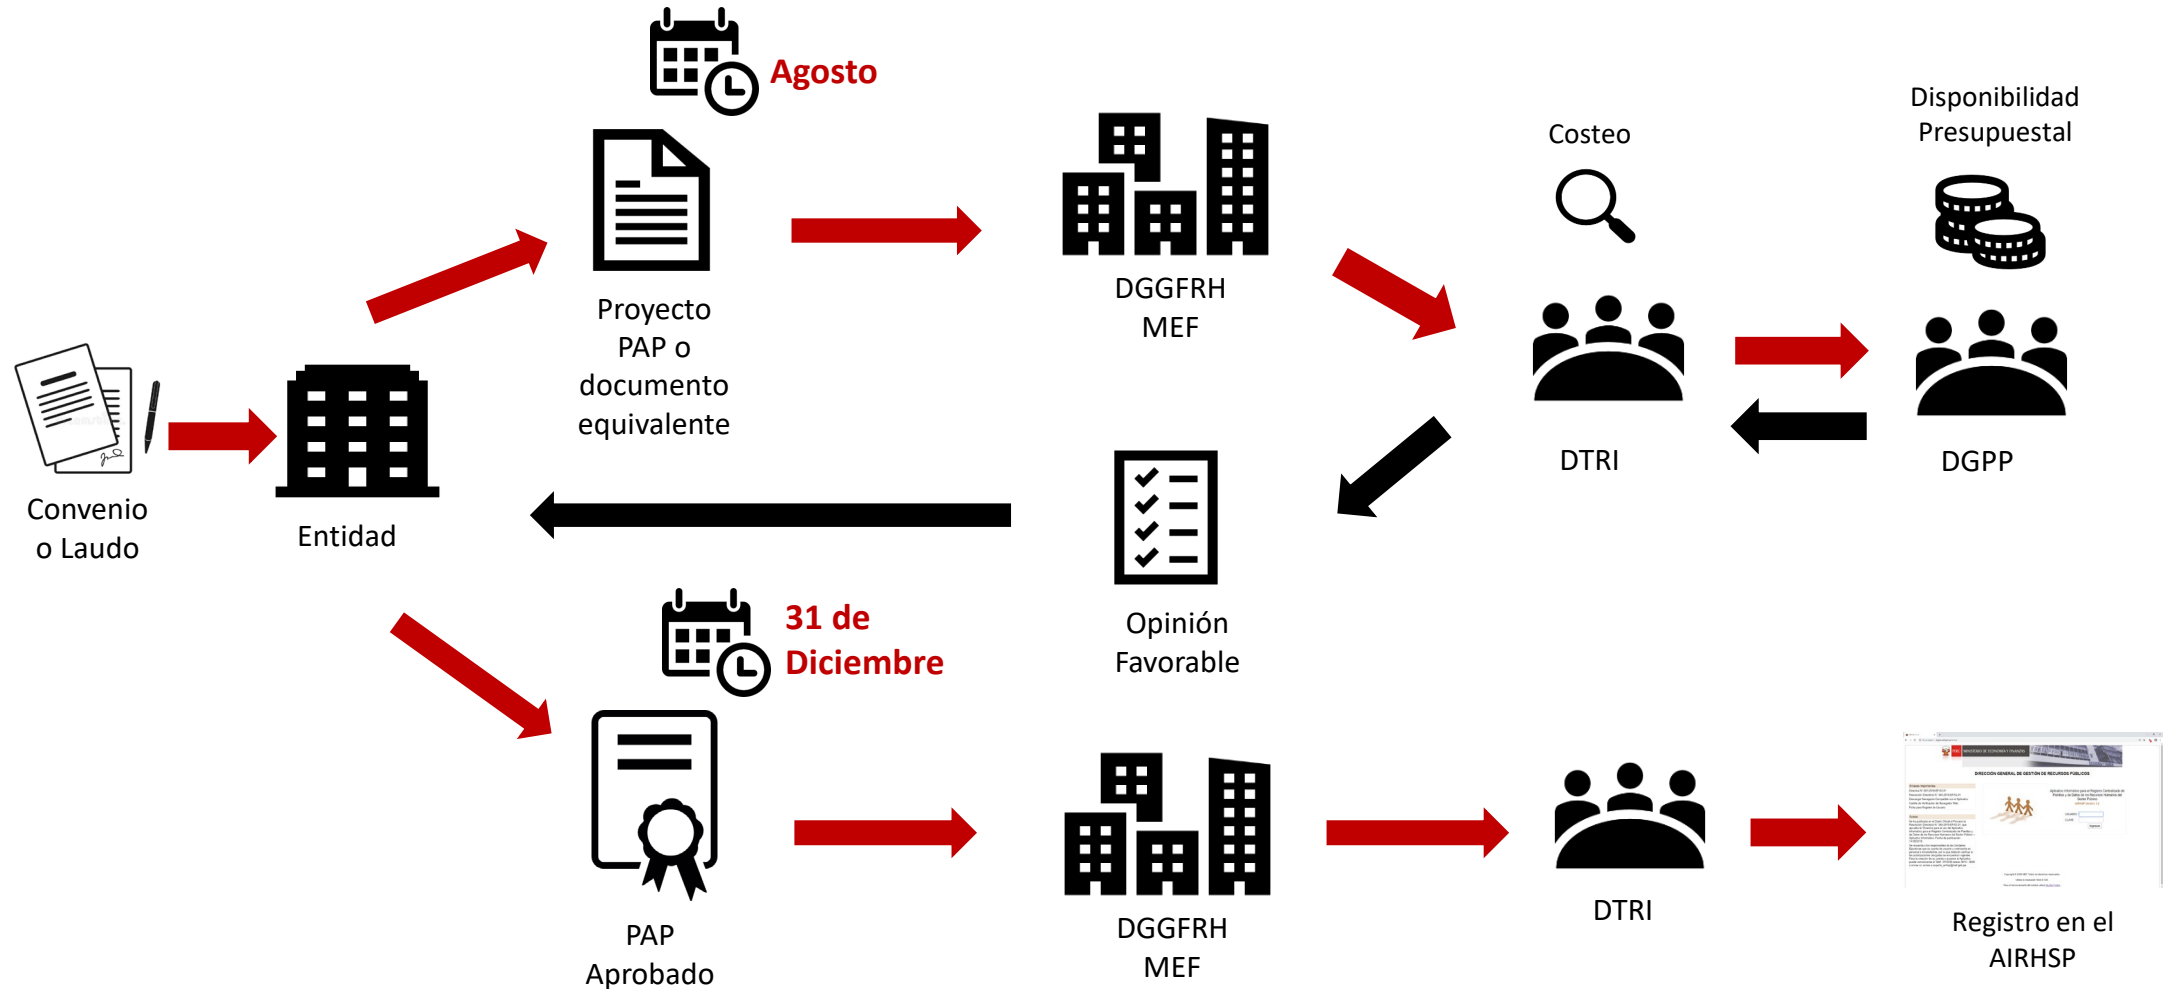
Agosto

Proyecto PAP o documento equivalente

DGGFRH MEF

Costeo

Disponibilidad Presupuestal

Convenio o Laudo

Entidad

DTRI

DGPP

Opinión Favorable

31 de Diciembre

PAP Aprobado

DGGFRH MEF

DTRI

Registro en el AIRHSP